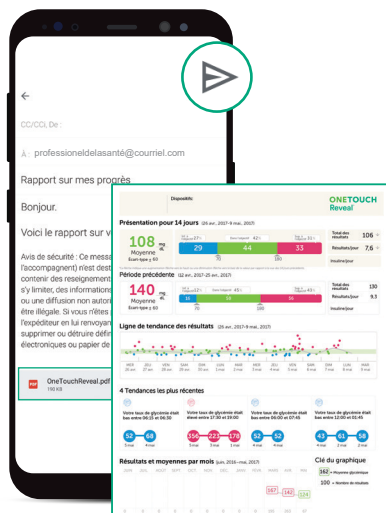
CC/CCi, De :

À : professionneldelasanté@courriel.com

Rapport sur mes progrès

Bonjour.

Voici le rapport sur v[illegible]

Avis de sécurité : Ce messa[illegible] l'accompagnent) n'est dest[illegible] contenir des renseignem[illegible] s'y limiter, des informations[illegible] ou une diffusion non autori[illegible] être illégale. Si vous n'êtes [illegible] l'expéditeur en lui renvoyan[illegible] supprimer ou détruire défin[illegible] électroniques ou papier de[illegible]

OneTouchReveal.pdf
110 KB

Dispositifs:

ONETOUCH Reveal

Présentation pour 14 jours (26 avr., 2017-9 mai, 2017)

108 mg/dL Moyenne
Écart-type ± 60

29 44 33

Total des résultats 106
Résultats/jour 7,6
Insuline/jour

Période précédente (12 avr., 2017-25 avr., 2017)

140 mg/dL Moyenne
Écart-type ± 60

16 20 94

Total des résultats 130
Résultats/jour 9,3
Insuline/jour

Ligne de tendance des résultats (26 avr., 2017-9 mai, 2017)

4 Tendances les plus récentes

Votre taux de glycémie était bas entre 06:15 et 06:30
52 68

Votre taux de glycémie était élevé entre 17:30 et 19:00
356 223 178

Votre taux de glycémie était bas entre 22:00 et 24:00
52 52

Votre taux de glycémie était bas entre 11:00 et 12:00
43 61 58

Résultats et moyennes par mois (juin, 2016-mai, 2017)

Clé du graphique
162 = Moyenne glycémie
100 = Nombre de résultats

167 142 124